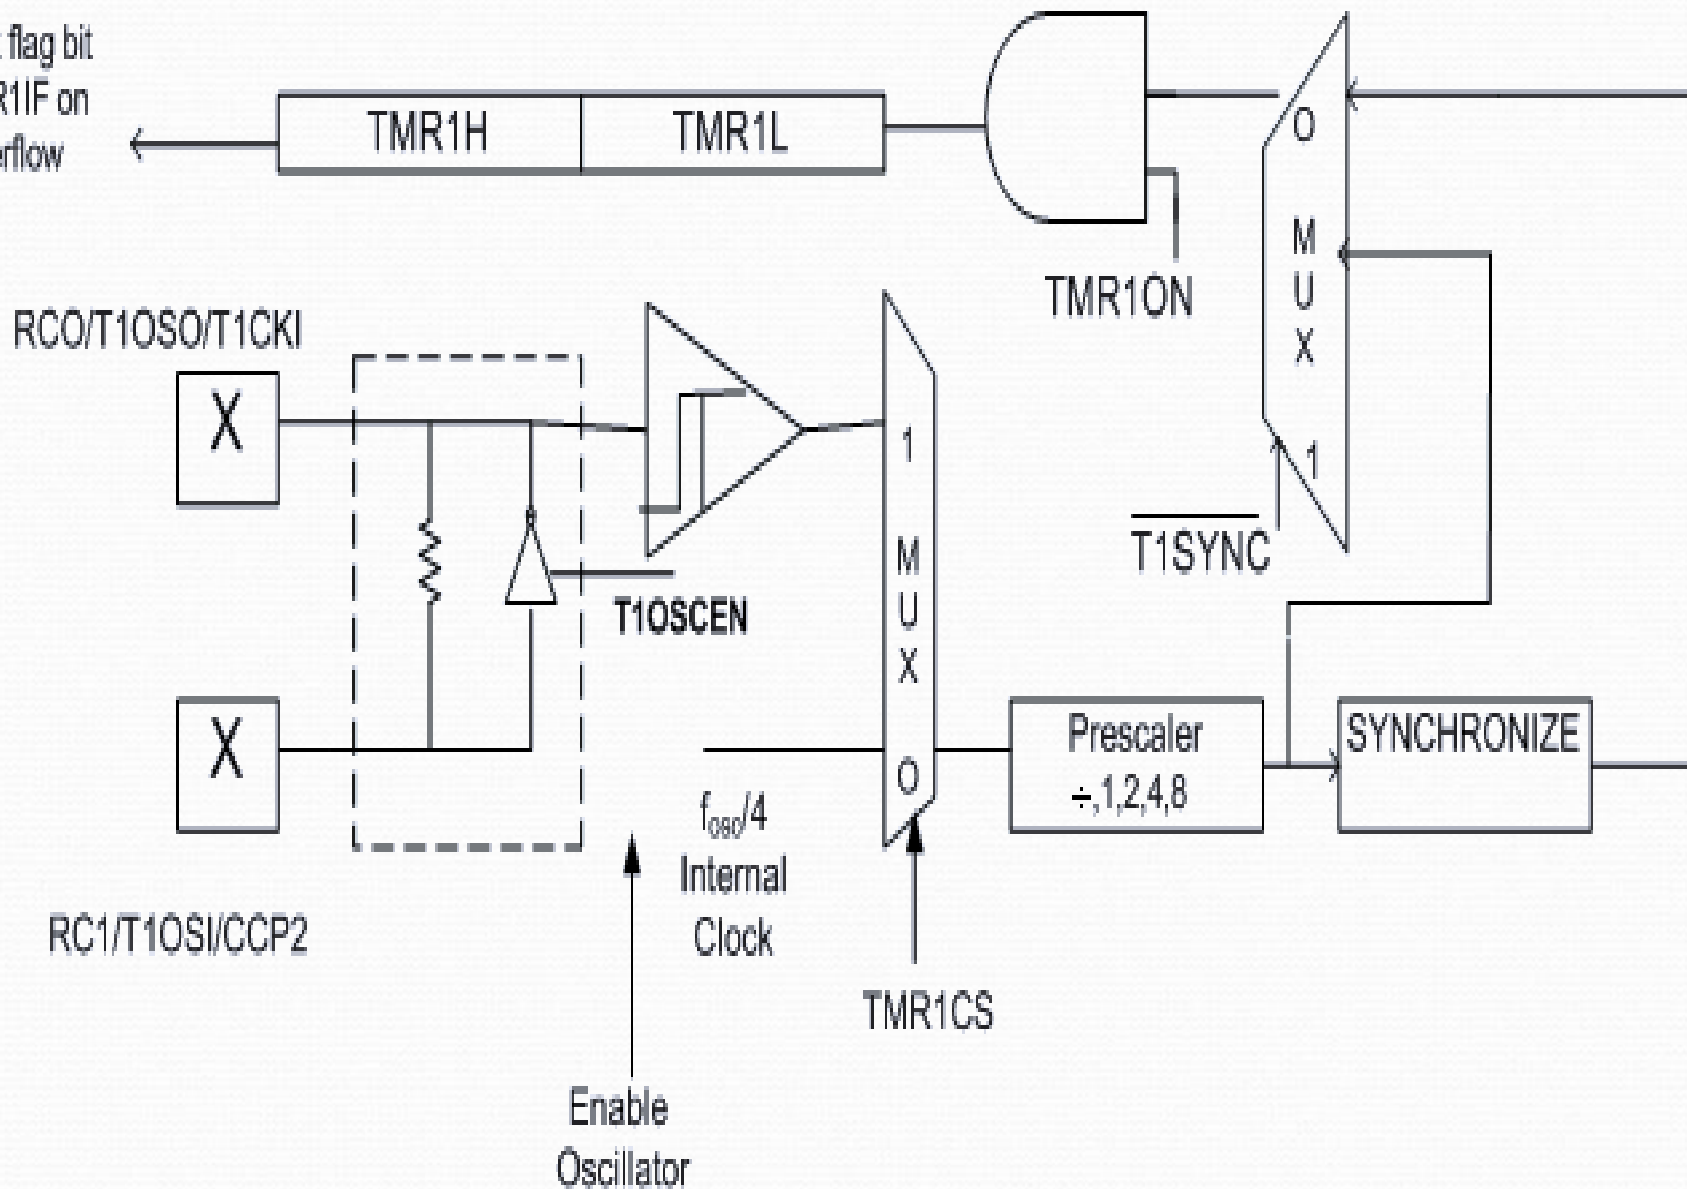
flag bit
R1IF on
erflow

TMR1H
TMR1L

O
M
U
X
1

TMR1ON

RCO/T1OSO/T1CKI

X

X

T1OSCEN

1
M
U
X
O

$\overline{T1SYNC}$

Prescaler
÷,1,2,4,8

SYNCHRONIZE

$f_{osc}/4$
Internal
Clock

RC1/T1OSI/CCP2

TMR1CS

Enable
Oscillator